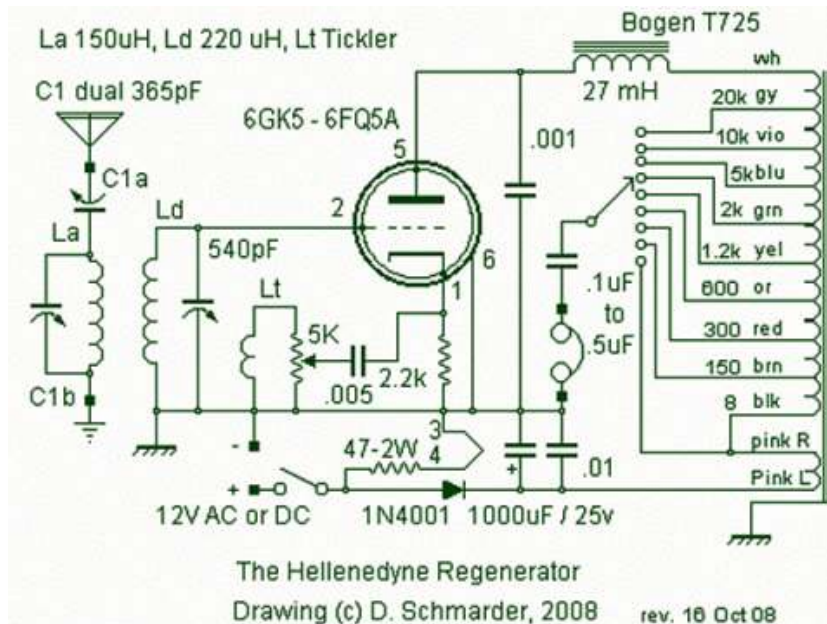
La 150uH, Ld 220 uH, Lt Tickler

Bogen T725

C1 dual 365pF

27 mH

wh

6GK5 - 6FQ5A

20k gy

10k vio

5kblu

C1a

5

.001

2k grn

Ld

2

La

540pF

1.2k yel

6

1

Lt

600 or

.1uF to .5uF

5K

300 red

2.2k

.005

150 brn

C1b

8 blk

3

4

-

pink R

47-2W

+

.01

Pink L

+

12V AC or DC

1N4001

1000uF / 25v

The Hellenedyne Regenerator

Drawing (c) D. Schmarder, 2008

rev. 16 Oct 08